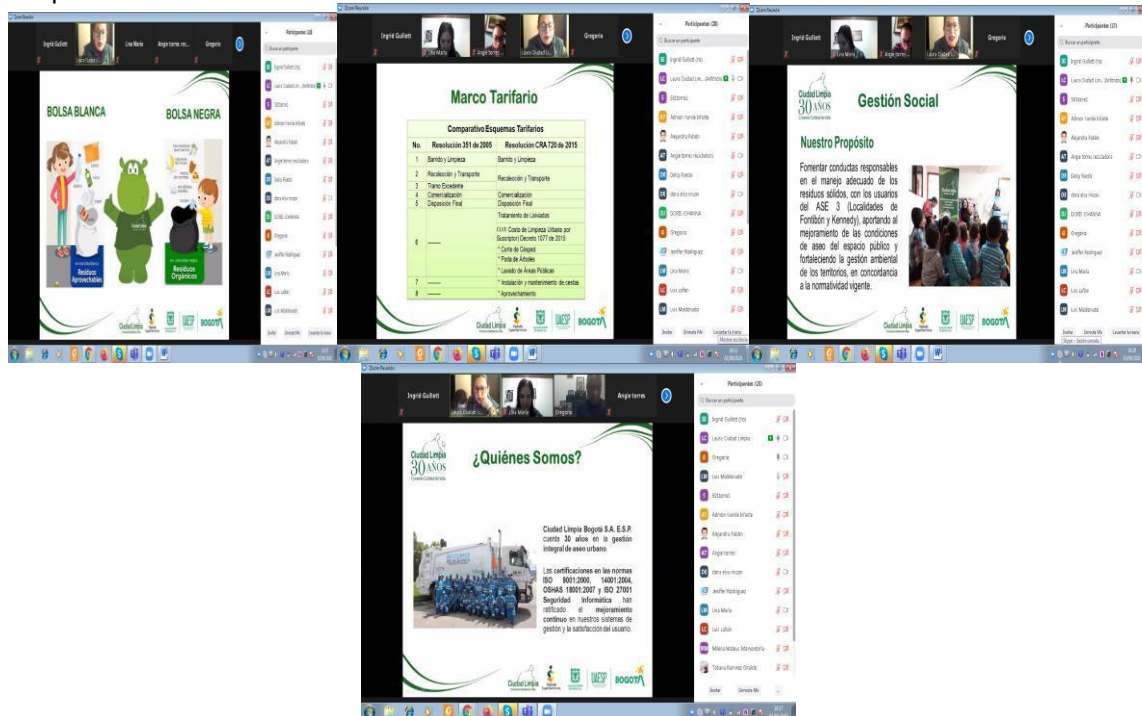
Zoom Reunión

Ingrid Gullott

Lina María

Angie torres rec...

Gregorio

Participantes (28)

Buscar un participante

Ingrid Gullott (Yo)

Laura Ciudad Lim... (Anfitrión)

SIStemas

Adrian Varela Infante

Alejandro Rabán

Angie torres recicladora

Deisy Rueda

diana elsa rincon

DORIS JOHANNA

Gregorio

Jeniffer Rodriguez

Lina María

Luis Luffan

Luis Maldonado

BOLSA BLANCA

BOLSA NEGRA

Residuos Aprovechables

Residuos Orgánicos

Ciudad Limpia

UAESP

BOGOTÁ

Invitar

Silenciar a todos

Levantar la mano

Marco Tarifario

Comparativo Esquemas Tarifarios

| No. | Resolución 351 de 2005 | Resolución CRA 720 de 2015 |
|---|---|---|
| 1 | Barrido y Limpieza | Barrido y Limpieza |
| 2 | Recolección y Transporte | Recolección y Transporte |
| 3 | Tramo Excedente | |
| 4 | Comercialización | Comercialización |
| 5 | Disposición Final | Disposición Final |
| 6 | ------ | Tratamiento de Lixiviados |
| | | CLUS Costo de Limpieza Urbana por Suscriptor (Decreto 1077 de 2015) |
| | | * Corte de Césped |
| | | * Poda de Árboles |
| | | * Lavado de Áreas Públicas |
| 7 | ------ | * Instalación y mantenimiento de cestas |
| 8 | ------ | * Aprovechamiento |

Ciudad Limpia 30 AÑOS

Gestión Social

Nuestro Propósito

Fomentar conductas responsables en el manejo adecuado de los residuos sólidos, con los usuarios del ASE 3 (Localidades de Fontibón y Kennedy), aportando al mejoramiento de las condiciones de aseo del espacio público y fortaleciendo la gestión ambiental de los territorios, en concordancia a la normatividad vigente.

Ciudad Limpia 30 AÑOS

¿Quiénes Somos?

Ciudad Limpia Bogotá S.A. E.S.P. cuenta 30 años en la gestión integral de aseo urbano.

Las certificaciones en las normas ISO 9001:2000, 14001:2004, OSHAS 18001:2007 y ISO 27001 Seguridad Informática han ratificado el mejoramiento continuo en nuestros sistemas de gestión y la satisfacción del usuario.

Participantes (28)

Ingrid Gullott (Yo)

Laura Ciudad Limpia

Gregorio

Luis Maldonado

SIStemas

Adrian Varela Infante

Alejandro Rabán

Angie torres

diana elsa rincon

Jeniffer Rodriguez

Lina María

Luis Luffan

Milena Mateus Interventoría

Tatiana Ramirez Giraldo

Invitar

Silenciar a todos